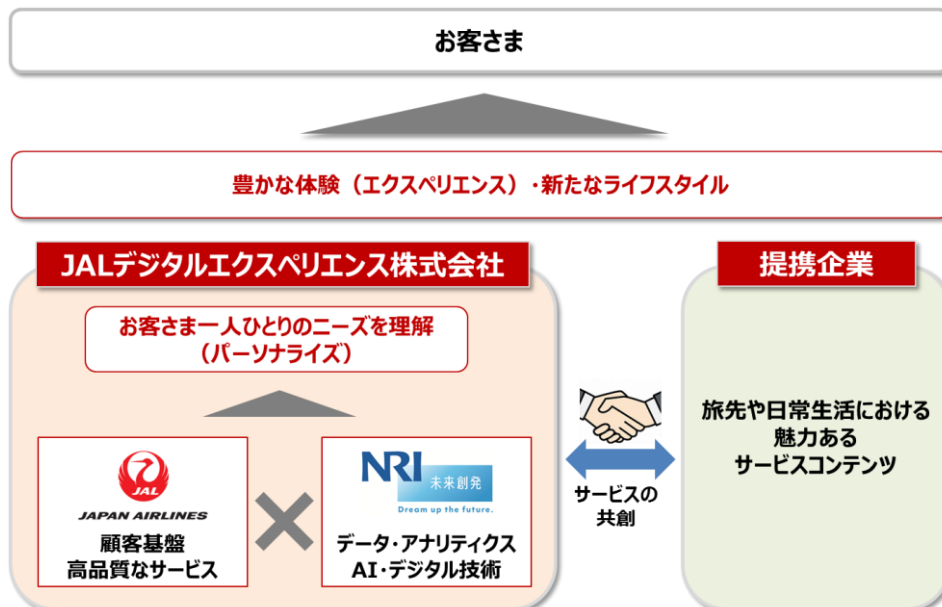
お客さま

豊かな体験（エクスペリエンス）・新たなライフスタイル

JALデジタルエクスペリエンス株式会社

お客さま一人ひとりのニーズを理解（パーソナライズ）

JAL
JAPAN AIRLINES
顧客基盤
高品質なサービス

NRI 未来創発
Dream up the future.
データ・アナリティクス
AI・デジタル技術

サービスの共創

提携企業

旅先や日常生活における魅力あるサービスコンテンツ